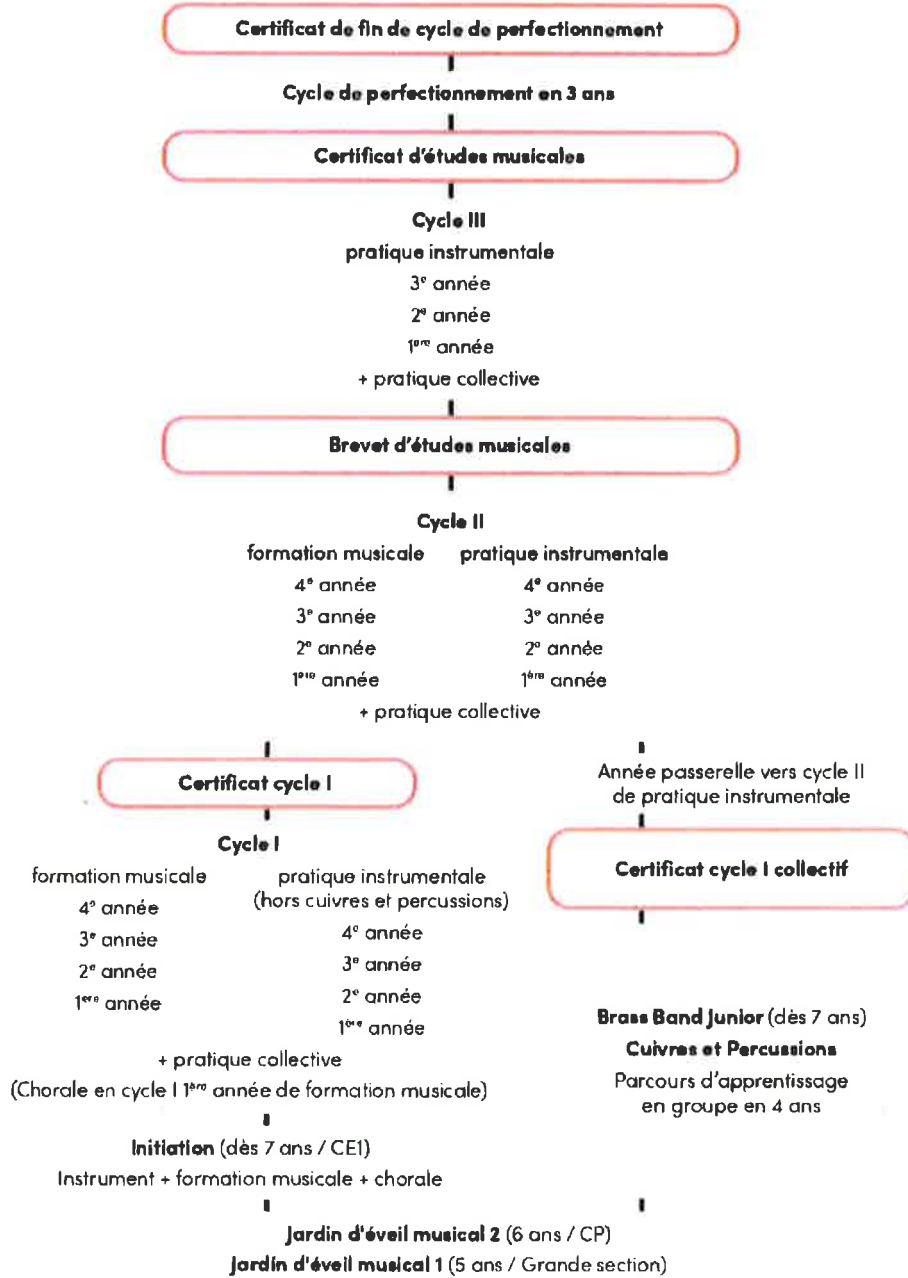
Certificat de fin de cycle de perfectionnement

Cycle de perfectionnement en 3 ans

Certificat d'études musicales

Cycle III
pratique instrumentale
3$^e$ année
2$^e$ année
1$^{ère}$ année
+ pratique collective

Brevet d'études musicales

Cycle II

formation musicale
4$^e$ année
3$^e$ année
2$^e$ année
1$^{ère}$ année

pratique instrumentale
4$^e$ année
3$^e$ année
2$^e$ année
1$^{ère}$ année

+ pratique collective

Certificat cycle I

Cycle I

formation musicale
4$^e$ année
3$^e$ année
2$^e$ année
1$^{ère}$ année

pratique instrumentale (hors cuivres et percussions)
4$^e$ année
3$^e$ année
2$^e$ année
1$^{ère}$ année

+ pratique collective
(Chorale en cycle I 1$^{ère}$ année de formation musicale)

Année passerelle vers cycle II de pratique instrumentale

Certificat cycle I collectif

Brass Band Junior (dès 7 ans)
Cuivres et Percussions
Parcours d'apprentissage en groupe en 4 ans

Initiation (dès 7 ans / CE1)
Instrument + formation musicale + chorale

Jardin d'éveil musical 2 (6 ans / CP)
Jardin d'éveil musical 1 (5 ans / Grande section)